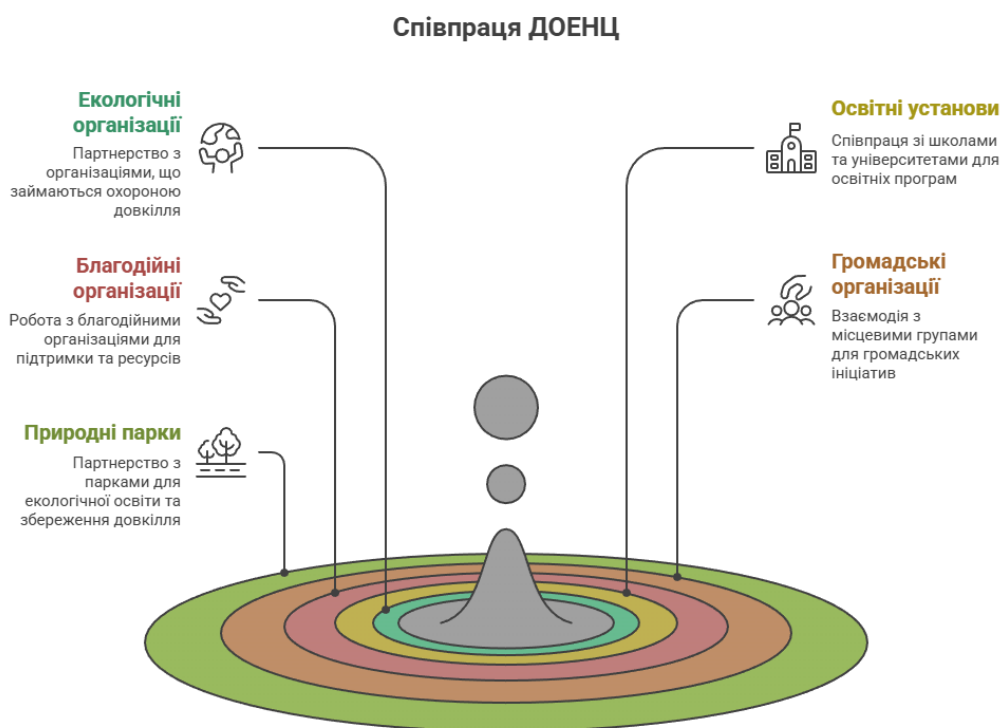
Співпраця ДОЕНЦ

Екологічні організації

Партнерство з організаціями, що займаються охороною довкілля

Благодійні організації

Робота з благодійними організаціями для підтримки та ресурсів

Природні парки

Партнерство з парками для екологічної освіти та збереження довкілля

Освітні установи

Співпраця зі школами та університетами для освітніх програм

Громадські організації

Взаємодія з місцевими групами для громадських ініціатив